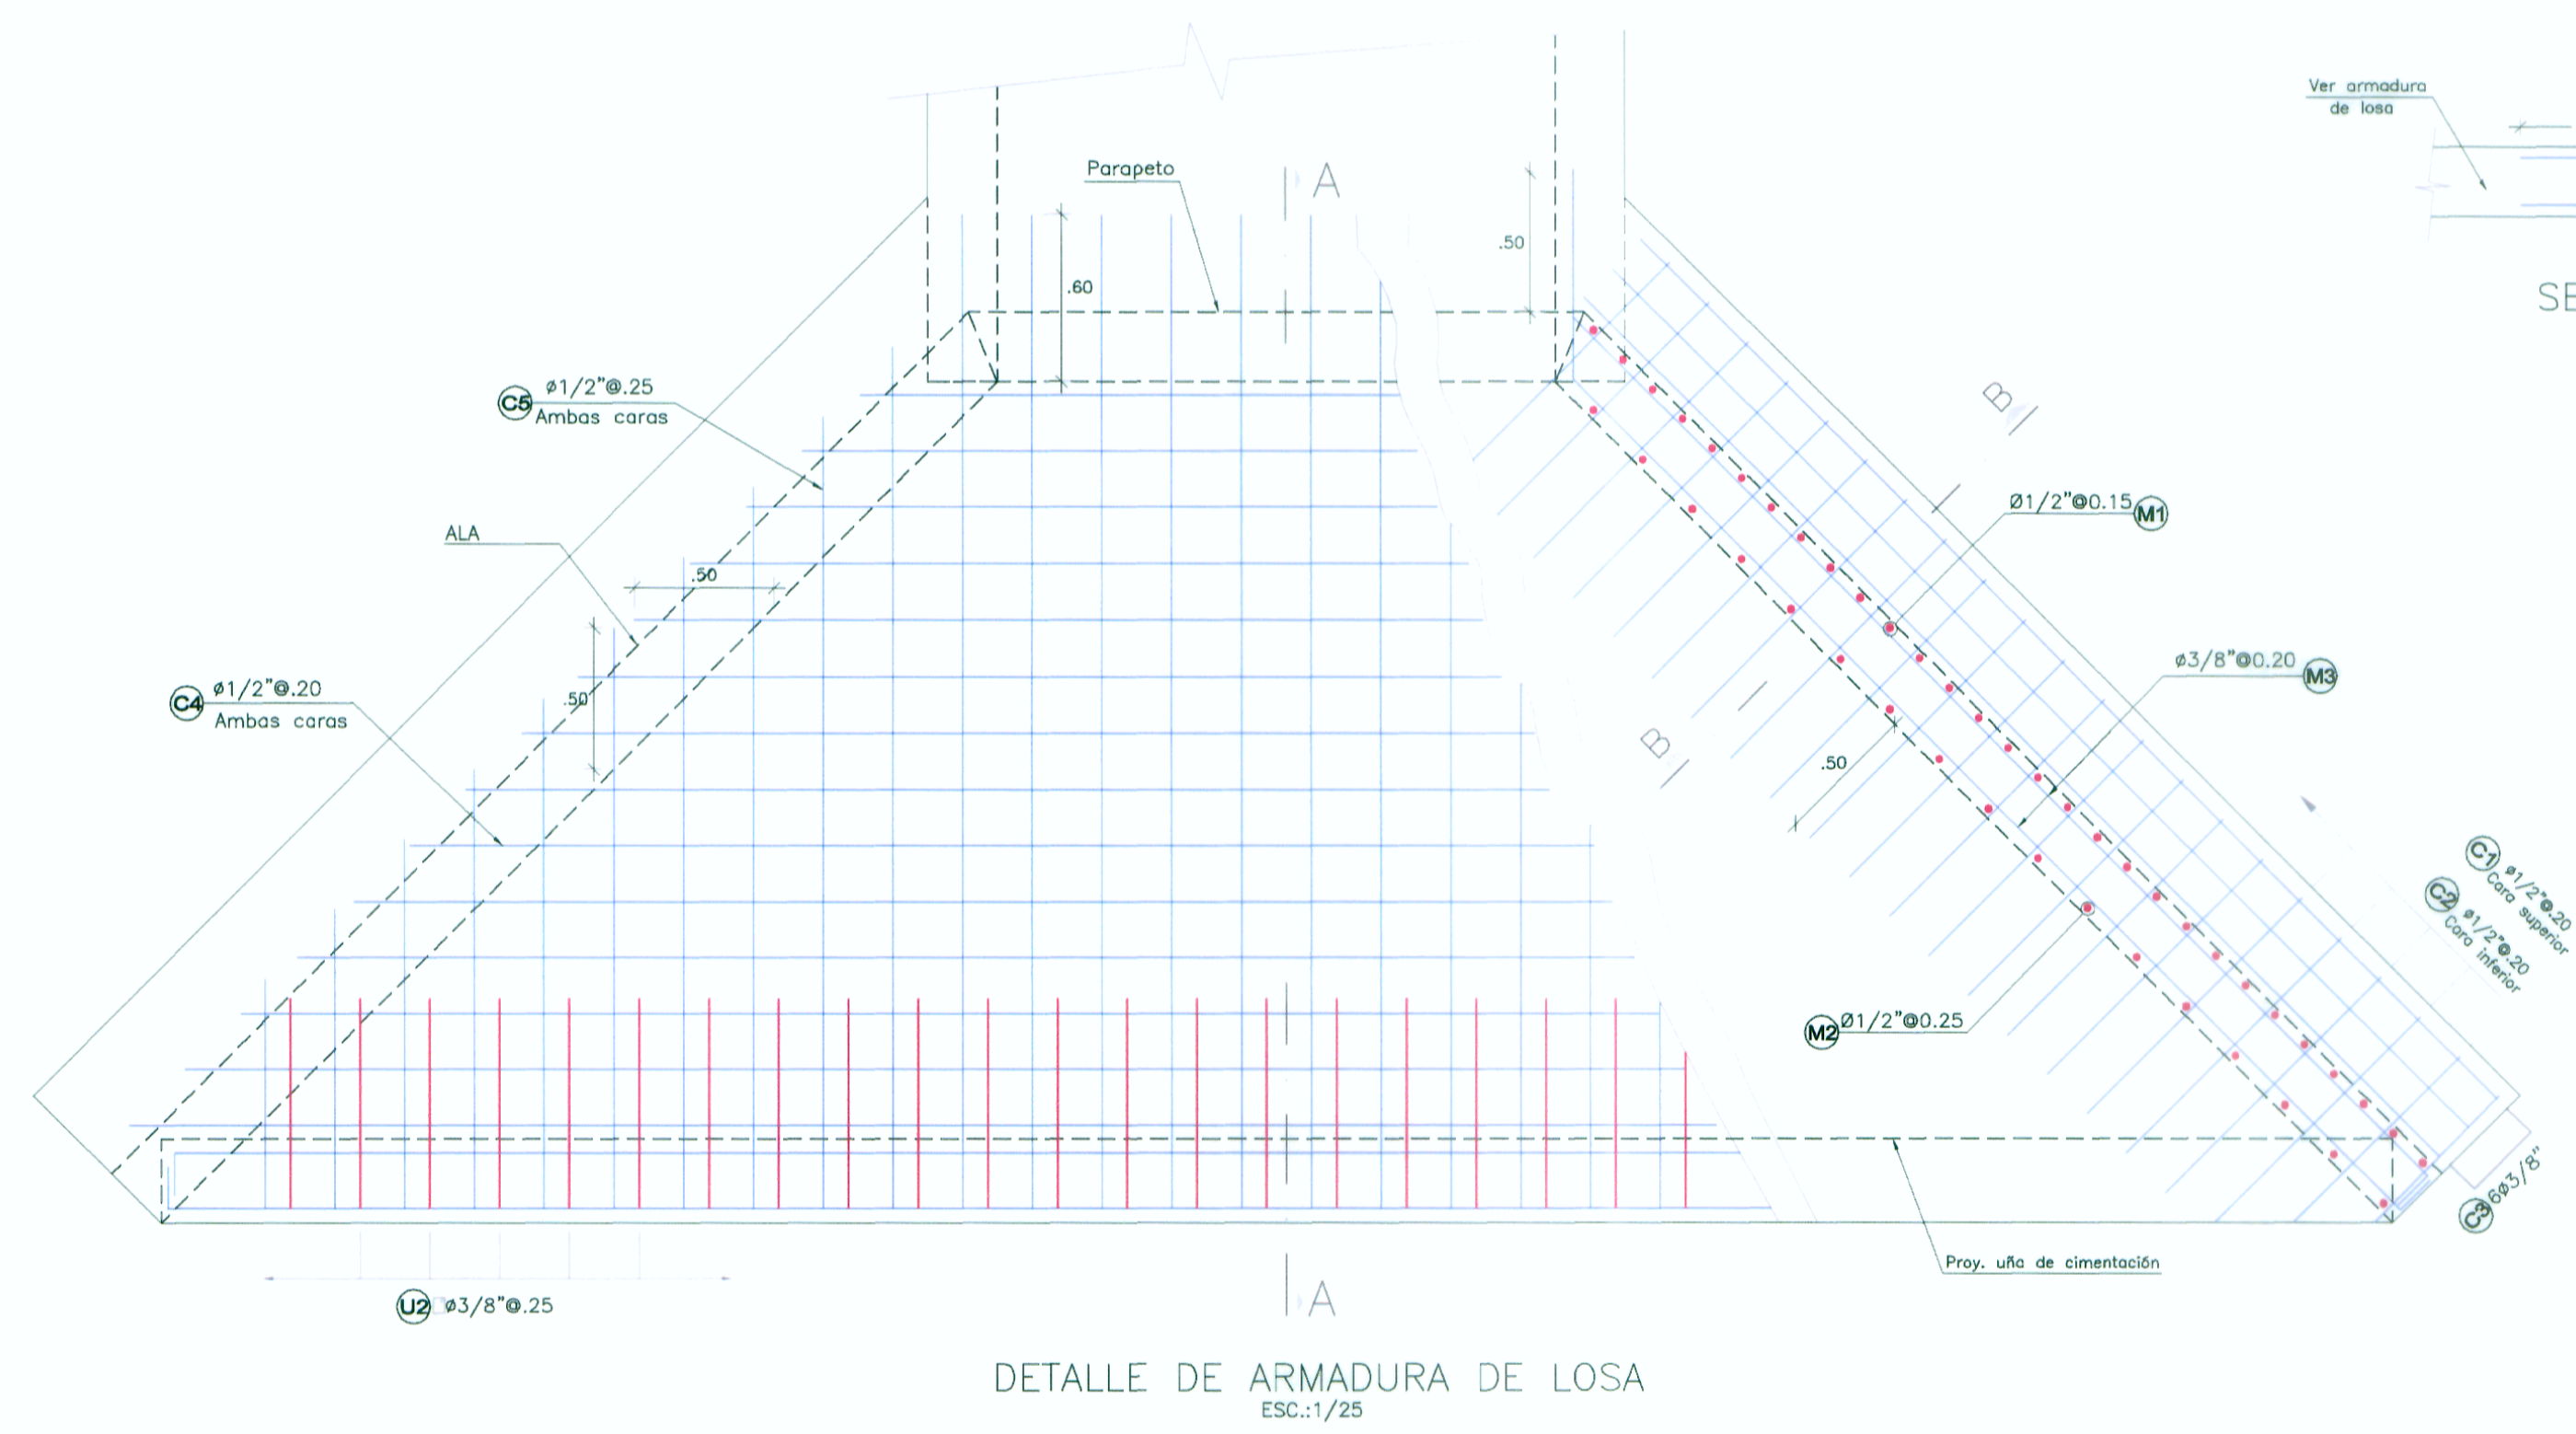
Ver armadura de losa

SE

Parapeto

A

.50

.60

C5 ø1/2"@.25 Ambas caras

B

Ø1/2"@0.15 M1

ALA

.50

.50

C4 ø1/2"@.20 Ambas caras

ø3/8"@0.20 M3

B

.50

C1 ø1/2"@.20 Cara superior

C2 ø1/2"@.20 Cara inferior

M2 Ø1/2"@0.25

C3 6ø3/8"

Proy. uña de cimentación

U2 ø3/8"@.25

A

DETALLE DE ARMADURA DE LOSA
ESC.:1/25